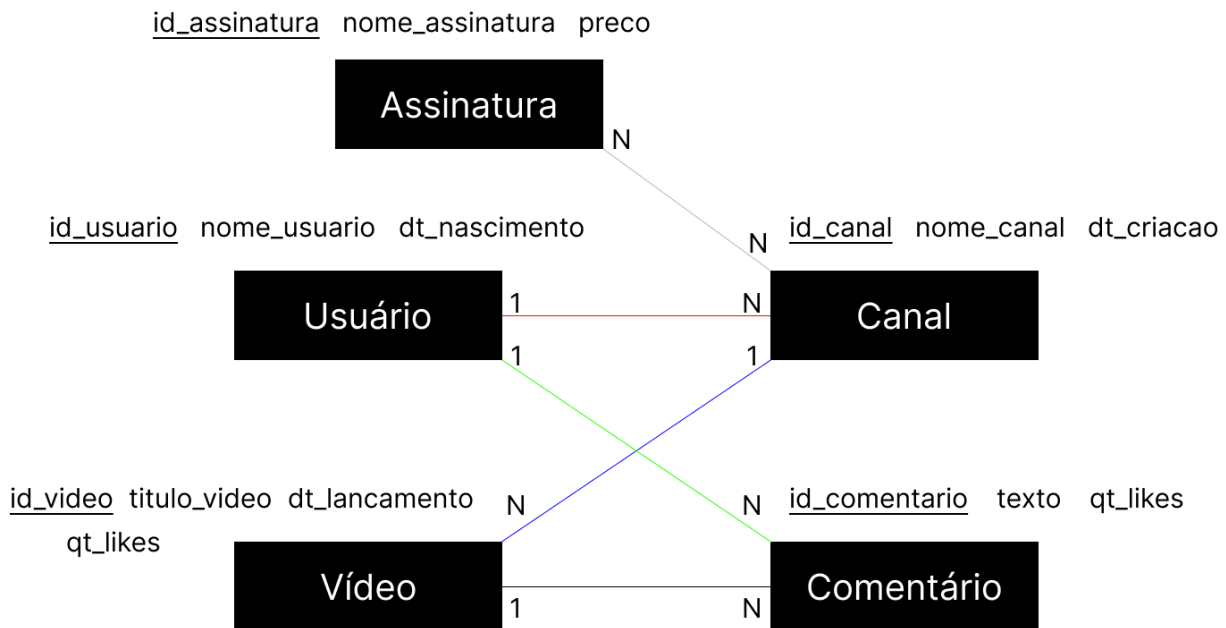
id_assinatura nome_assinatura preco

Assinatura

N

id_usuario nome_usuario dt_nascimento

N

id_canal nome_canal dt_criacao

Usuário

1

N

Canal

1

1

id_video titulo_video dt_lancamento

qt_likes

N

N

id_comentario texto qt_likes

Vídeo

1

N

Comentário